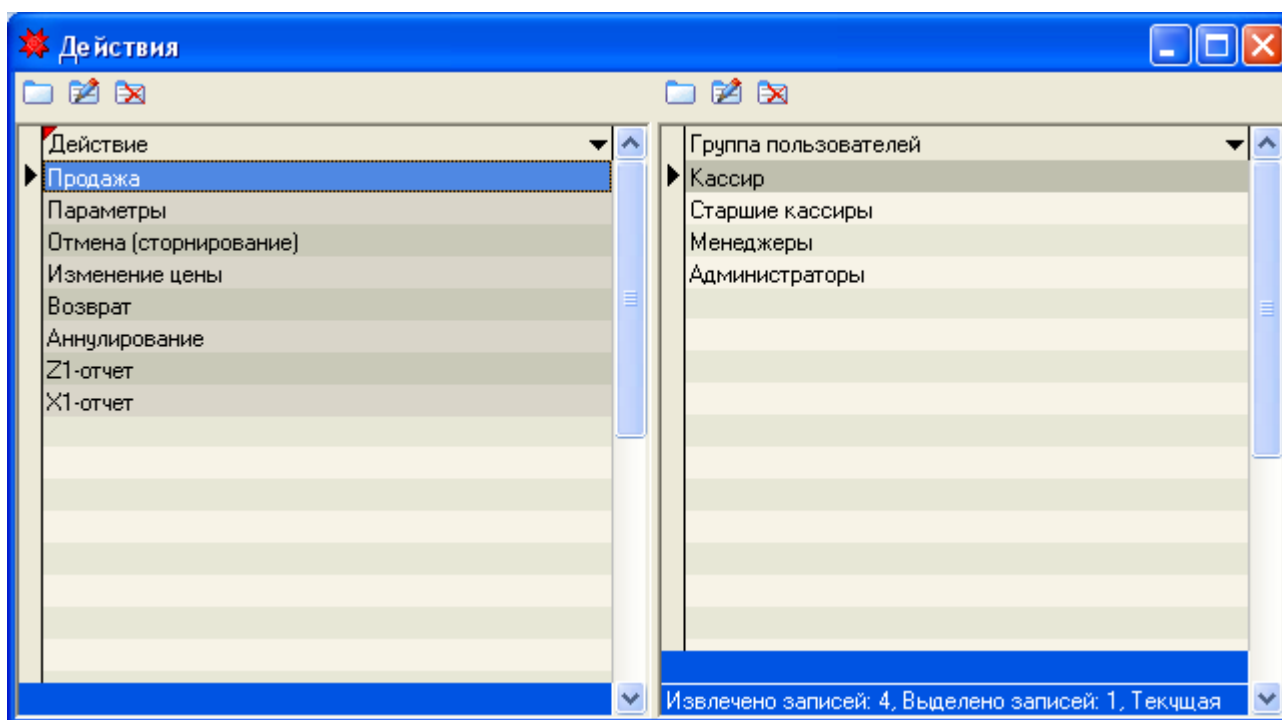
Действия

| Действие |
|---|
| Продажа |
| Параметры |
| Отмена (сторнирование) |
| Изменение цены |
| Возврат |
| Аннулирование |
| Z1-отчет |
| X1-отчет |

| Группа пользователей |
|---|
| Кассир |
| Старшие кассиры |
| Менеджеры |
| Администраторы |

Извлечено записей: 4, Выделено записей: 1, Текущая